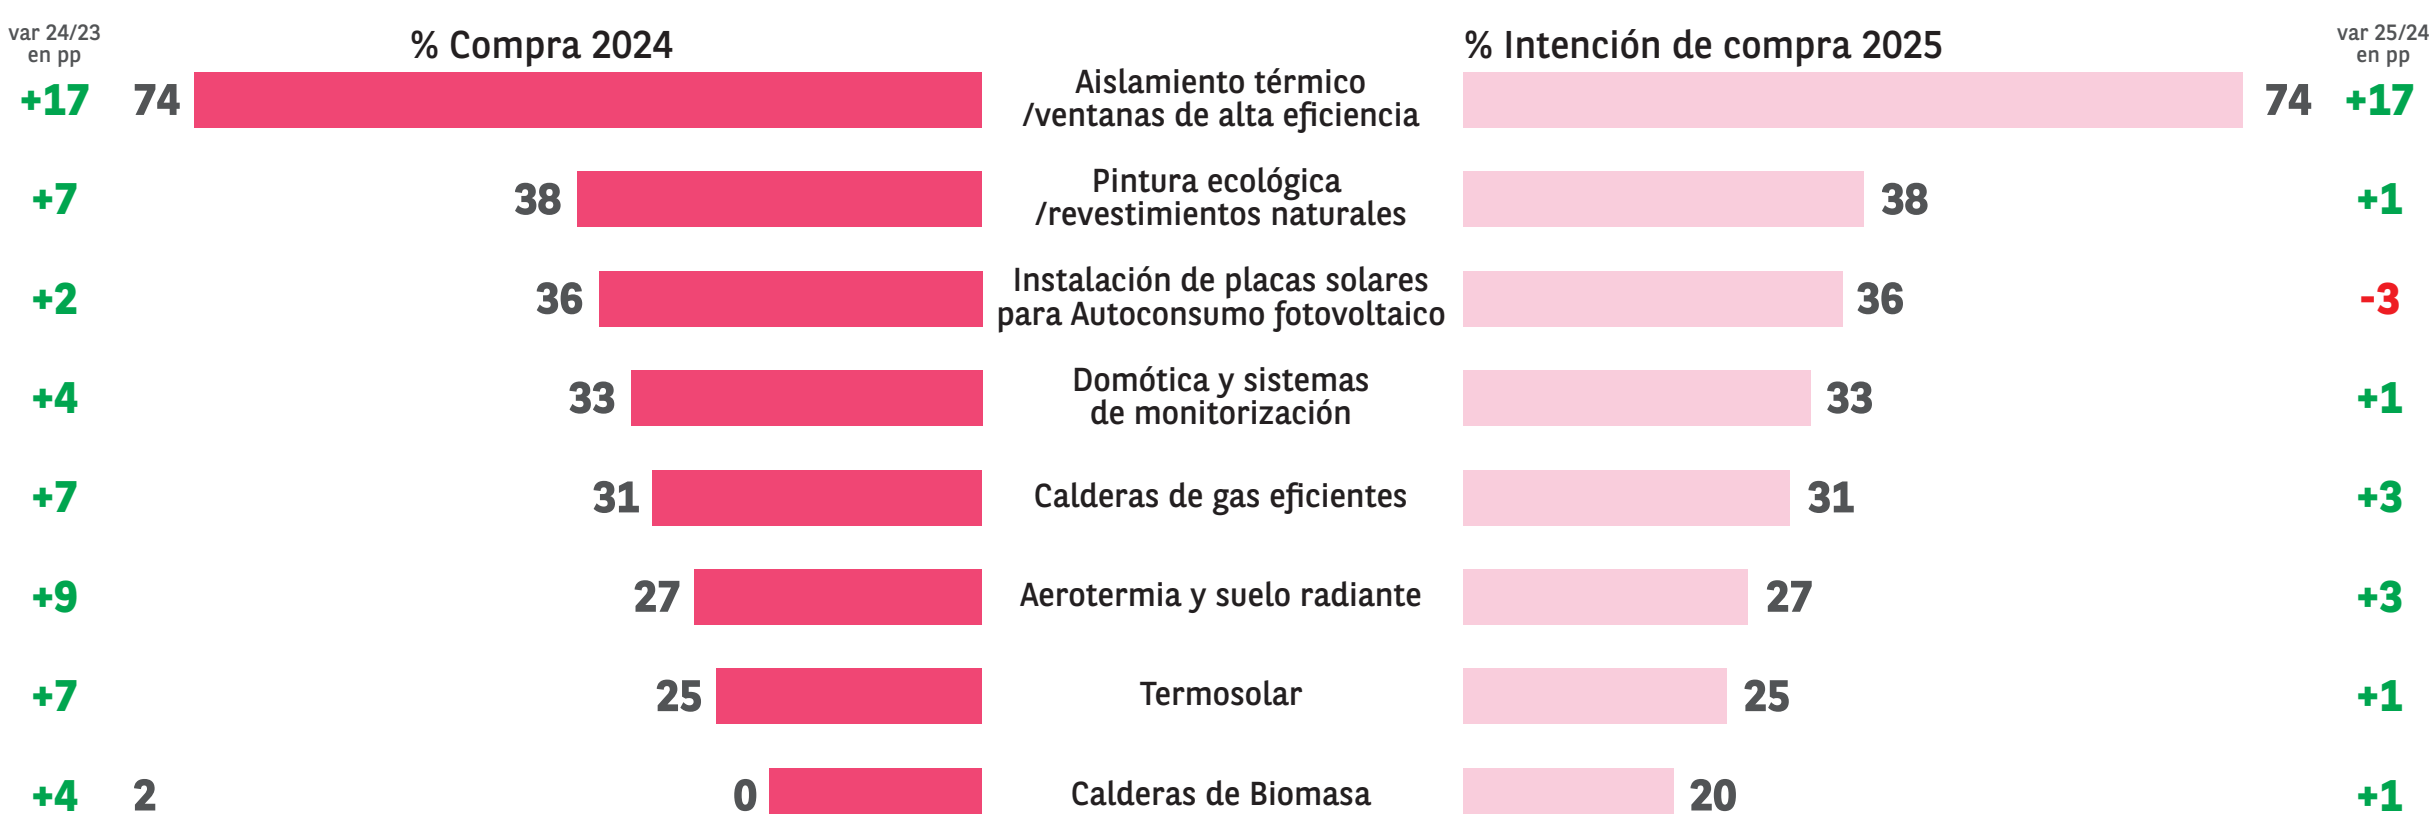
var 24/23 en pp

% Compra 2024

% Intención de compra 2025

var 25/24 en pp

+17 74 Aislamiento térmico /ventanas de alta eficiencia 74 +17

+7 38 Pintura ecológica /revestimientos naturales 38 +1

+2 36 Instalación de placas solares para Autoconsumo fotovoltaico 36 -3

+4 33 Domótica y sistemas de monitorización 33 +1

+7 31 Calderas de gas eficientes 31 +3

+9 27 Aerotermia y suelo radiante 27 +3

+7 25 Termosolar 25 +1

+4 2 0 Calderas de Biomasa 20 +1